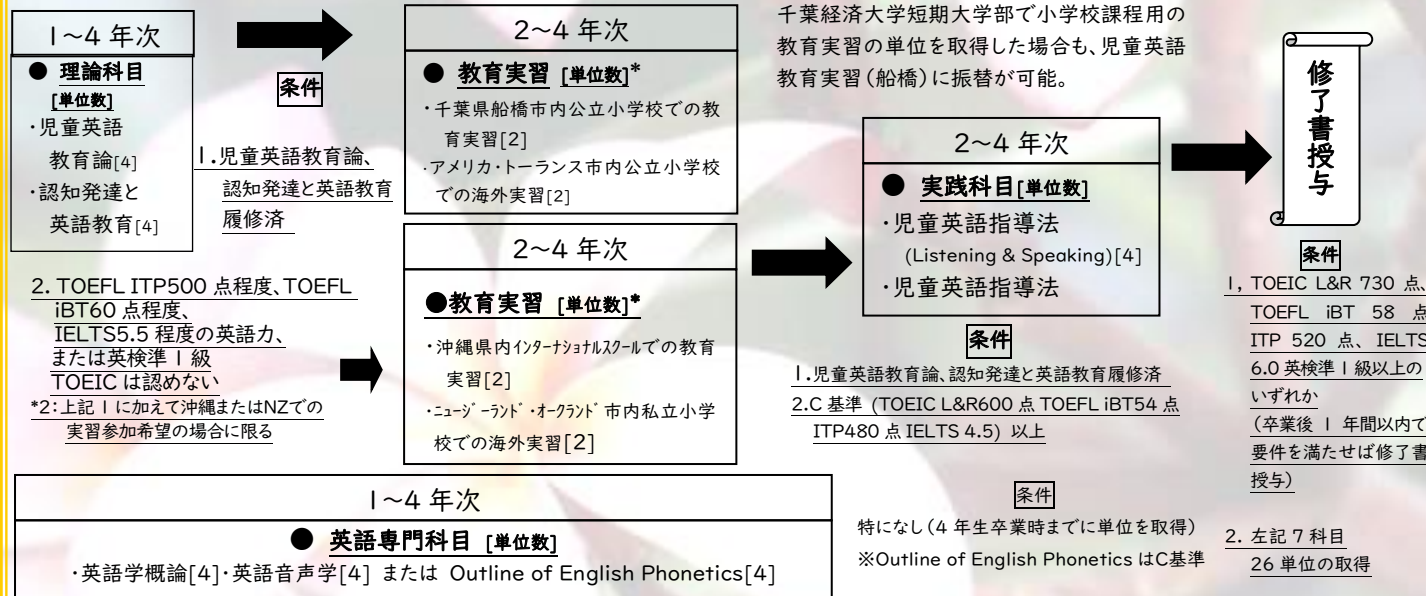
1~4 年次

● 理論科目 [単位数]

・児童英語教育論[4]

・認知発達と英語教育[4]

条件

1.児童英語教育論、認知発達と英語教育履修済

2. TOEFL ITP500 点程度、TOEFL iBT60 点程度、IELTS5.5 程度の英語力、または英検準 1 級 TOEIC は認めない

*2:上記 1 に加えて沖縄またはNZでの実習参加希望の場合に限る

2~4 年次

● 教育実習 [単位数]*

・千葉県船橋市内公立小学校での教育実習[2]

・アメリカ・トーランス市内公立小学校での海外実習[2]

2~4 年次

●教育実習 [単位数]*

・沖縄県内インターナショナルスクールでの教育実習[2]

・ニュージーランド・オークランド市内私立小学校での海外実習[2]

千葉経済大学短期大学部で小学校課程用の教育実習の単位を取得した場合も、児童英語教育実習(船橋)に振替が可能。

2~4 年次

● 実践科目[単位数]

・児童英語指導法 (Listening & Speaking)[4]

・児童英語指導法

条件

1.児童英語教育論、認知発達と英語教育履修済

2.C 基準 (TOEIC L&R600 点 TOEFL iBT54 点 ITP480 点 IELTS 4.5) 以上

修了書授与

条件

1, TOEIC L&R 730 点、TOEFL iBT 58 点 ITP 520 点、IELTS 6.0 英検準 1 級以上のいずれか (卒業後 1 年間以内で要件を満たせば修了書授与)

2. 左記 7 科目 26 単位の取得

1~4 年次

● 英語専門科目 [単位数]

・英語学概論[4]・英語音声学[4] または Outline of English Phonetics[4]

条件

特になし(4 年生卒業時までに単位を取得)

※Outline of English Phonetics はC基準